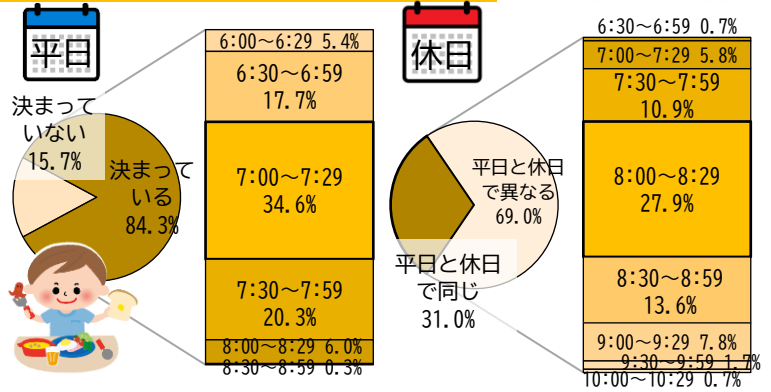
平日

決まっていない
15.7%

決まっている
84.3%

6:00～6:29 5.4%

6:30～6:59
17.7%

7:00～7:29
34.6%

7:30～7:59
20.3%

8:00～8:29 6.0%
8:30～8:59 0.3%

休日

平日と休日で異なる
69.0%

平日と休日で同じ
31.0%

6:30～6:59 0.7%

7:00～7:29 5.8%

7:30～7:59
10.9%

8:00～8:29
27.9%

8:30～8:59
13.6%

9:00～9:29 7.8%
9:30～9:59 1.7%
10:00～10:29 0.7%